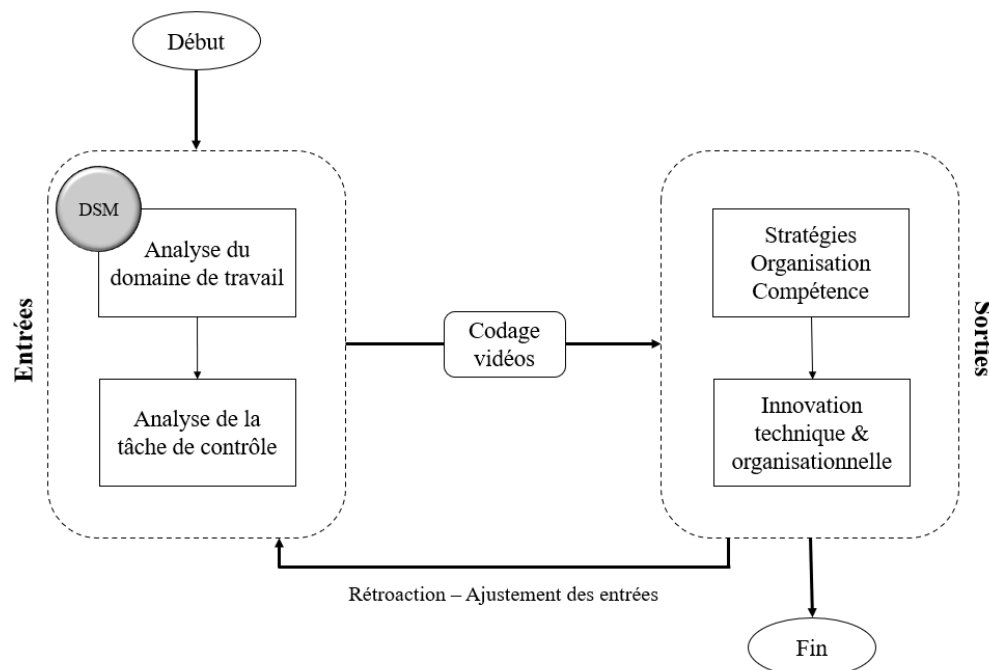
Début

Entrées

DSM

Analyse du domaine de travail

Analyse de la tâche de contrôle

Codage vidéos

Sorties

Stratégies Organisation Compétence

Innovation technique & organisationnelle

Rétroaction – Ajustement des entrées

Fin